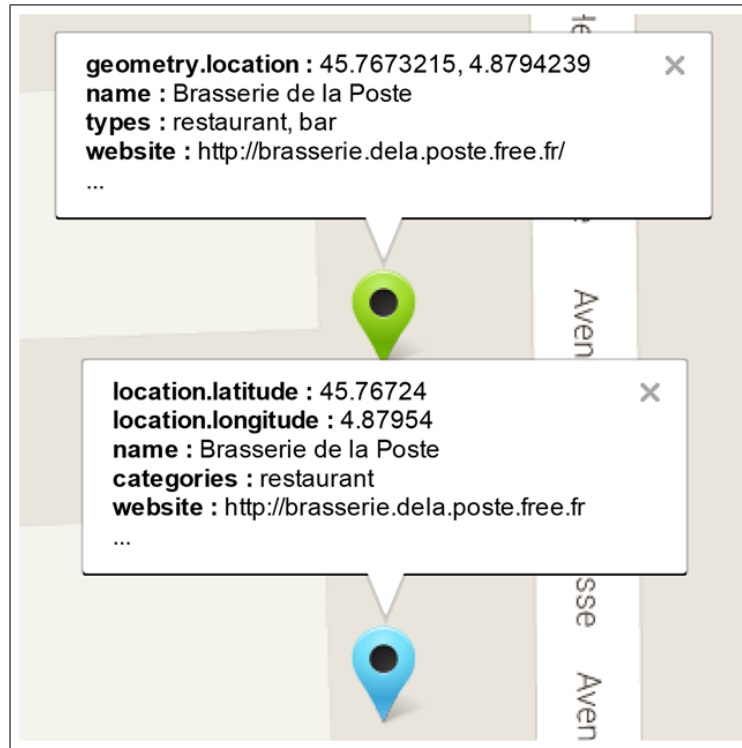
geometry.location : 45.7673215, 4.8794239
name : Brasserie de la Poste
types : restaurant, bar
website : http://brasserie.dela.poste.free.fr/
...

×

location.latitude : 45.76724
location.longitude : 4.87954
name : Brasserie de la Poste
categories : restaurant
website : http://brasserie.dela.poste.free.fr
...

×

le

Aven

sse

Aven